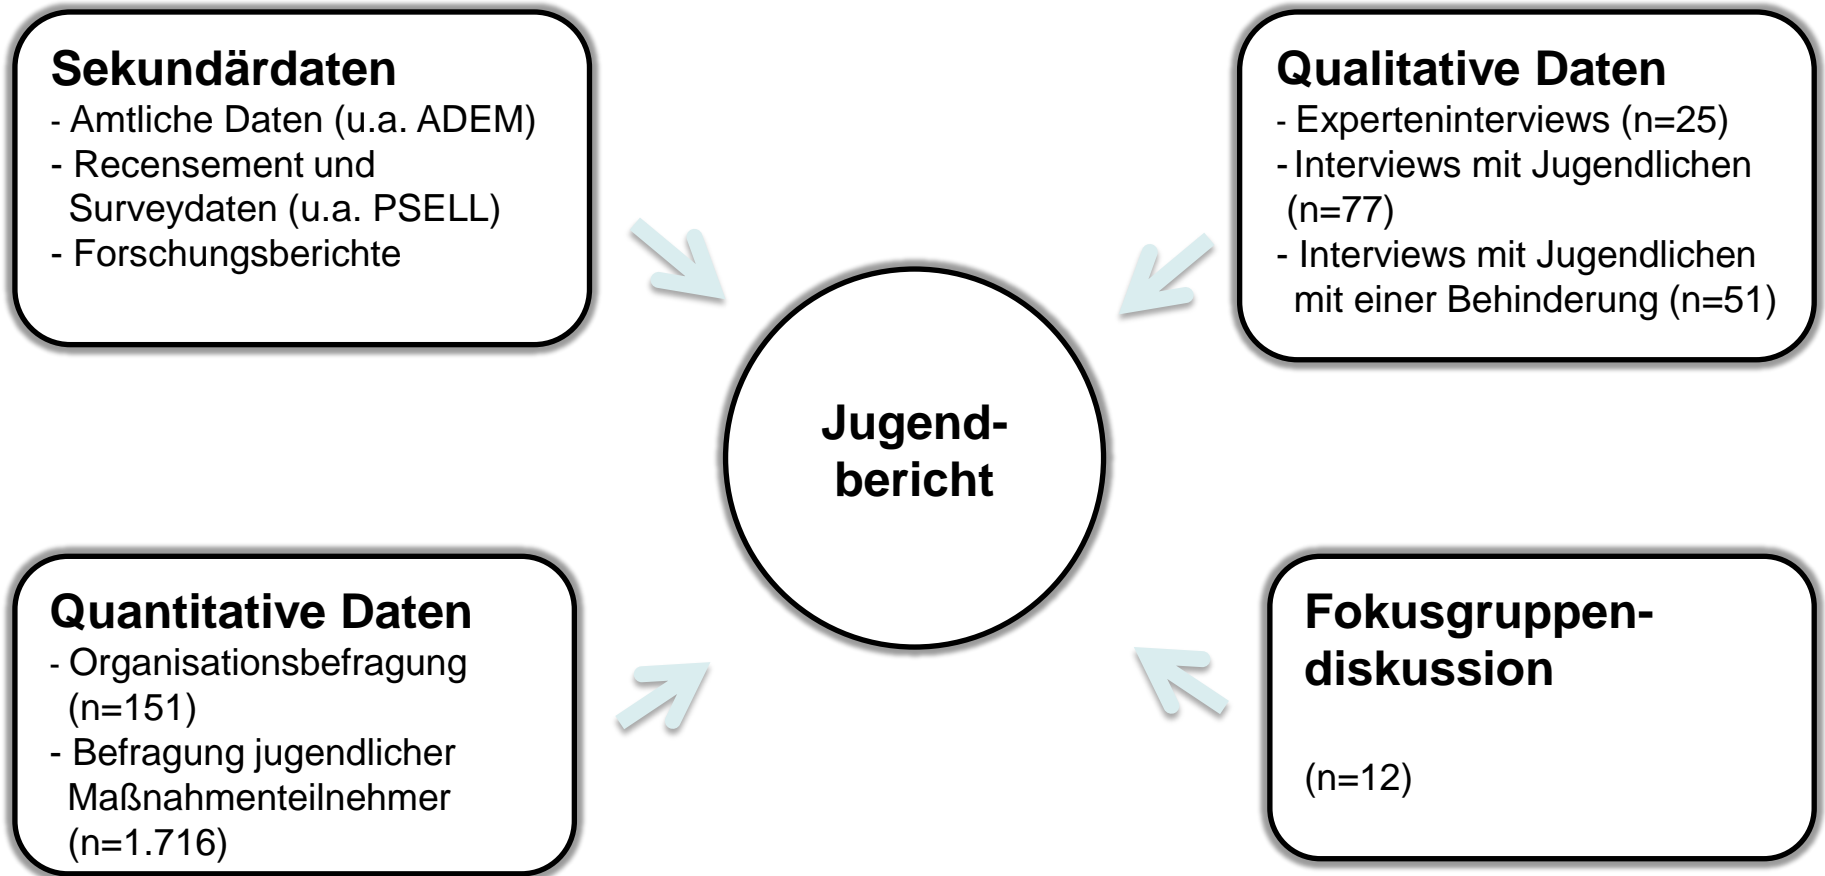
**Sekundärdaten**
- Amtliche Daten (u.a. ADEM)
- Recensement und Surveydaten (u.a. PSELL)
- Forschungsberichte

**Qualitative Daten**
- Experteninterviews (n=25)
- Interviews mit Jugendlichen (n=77)
- Interviews mit Jugendlichen mit einer Behinderung (n=51)

**Jugendbericht**

**Quantitative Daten**
- Organisationsbefragung (n=151)
- Befragung jugendlicher Maßnahmenteilnehmer (n=1.716)

**Fokusgruppendiskussion**

(n=12)